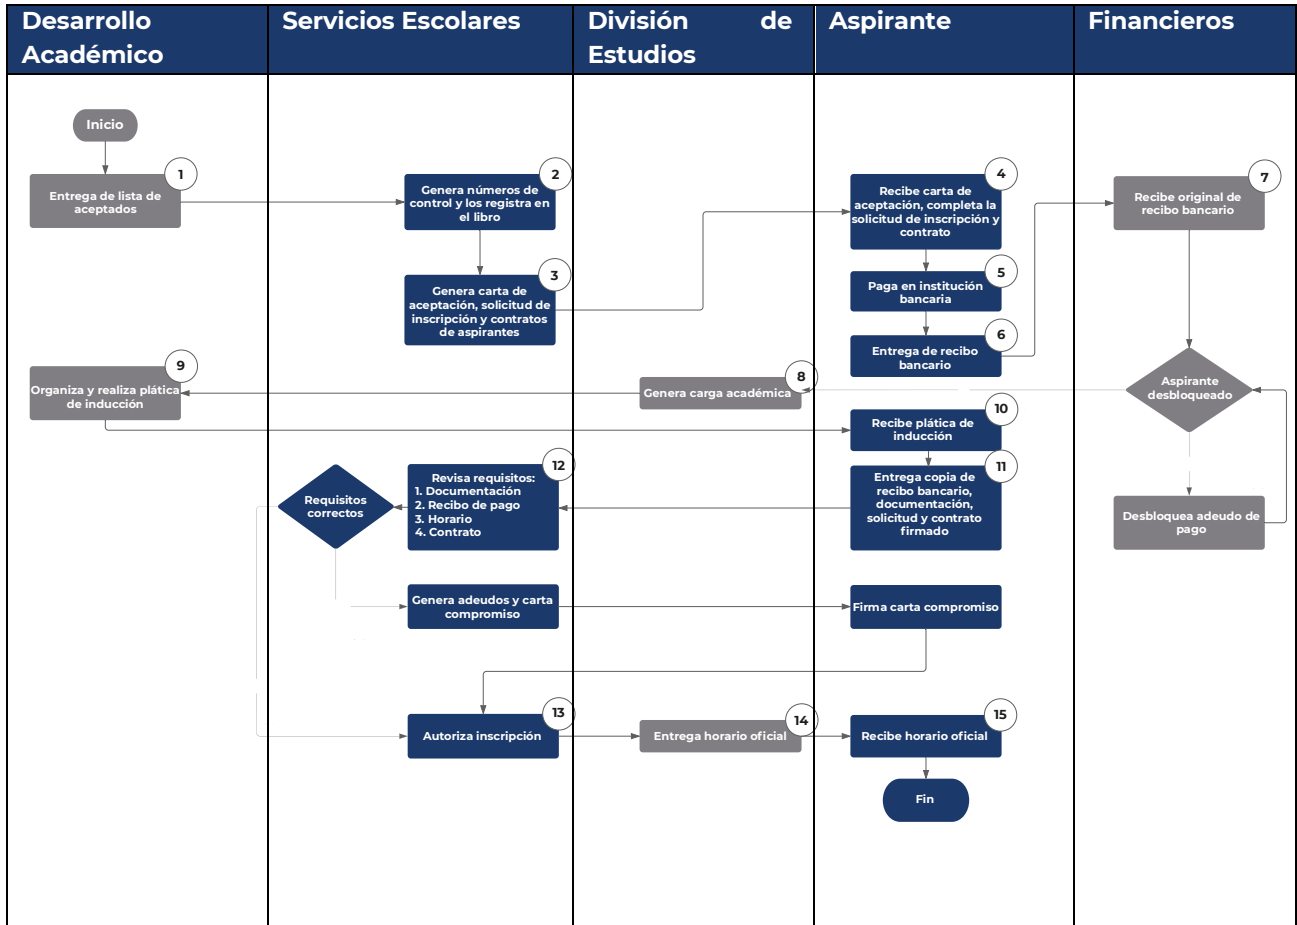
Desarrollo Académico

Servicios Escolares

División de Estudios

Aspirante

Financieros

Inicio

1
Entrega de lista de aceptados

2
Genera números de control y los registra en el libro

3
Genera carta de aceptación, solicitud de inscripción y contratos de aspirantes

4
Recibe carta de aceptación, completa la solicitud de inscripción y contrato

5
Paga en institución bancaria

6
Entrega de recibo bancario

7
Recibe original de recibo bancario

Aspirante desbloqueado

Desbloquea adeudo de pago

8
Genera carga académica

9
Organiza y realiza plática de inducción

10
Recibe plática de inducción

11
Entrega copia de recibo bancario, documentación, solicitud y contrato firmado

12
Revisa requisitos:
1. Documentación
2. Recibo de pago
3. Horario
4. Contrato

Requisitos correctos

Genera adeudos y carta compromiso

Firma carta compromiso

13
Autoriza inscripción

14
Entrega horario oficial

15
Recibe horario oficial

Fin